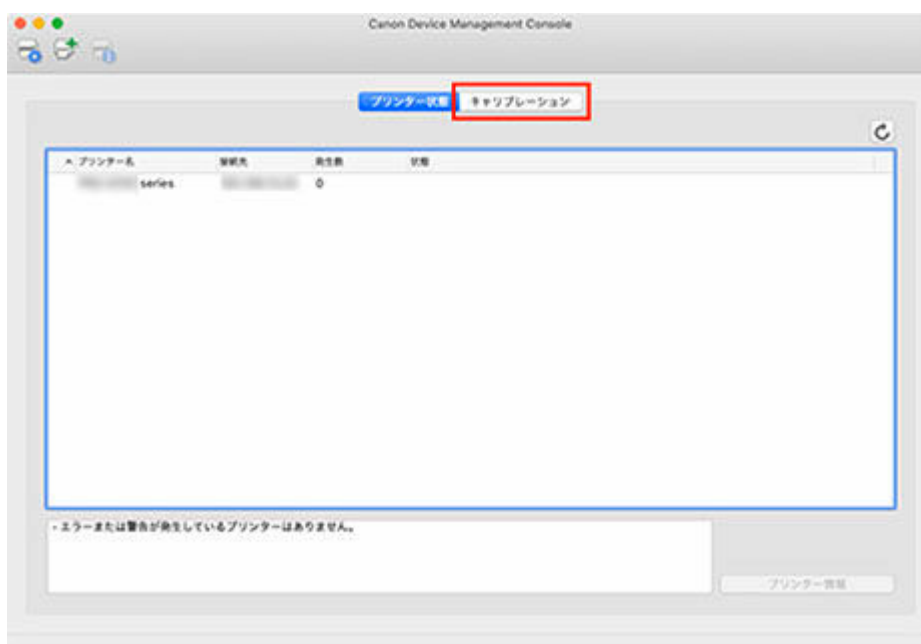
Canon Device Management Console

プリンター状態 キャリブレーション

| プリンター名 | 接続先 | 発生数 | 状態 |
|---|---|---|---|
| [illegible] series | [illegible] | 0 | |

・エラーまたは警告が発生しているプリンターはありません。

プリンター情報